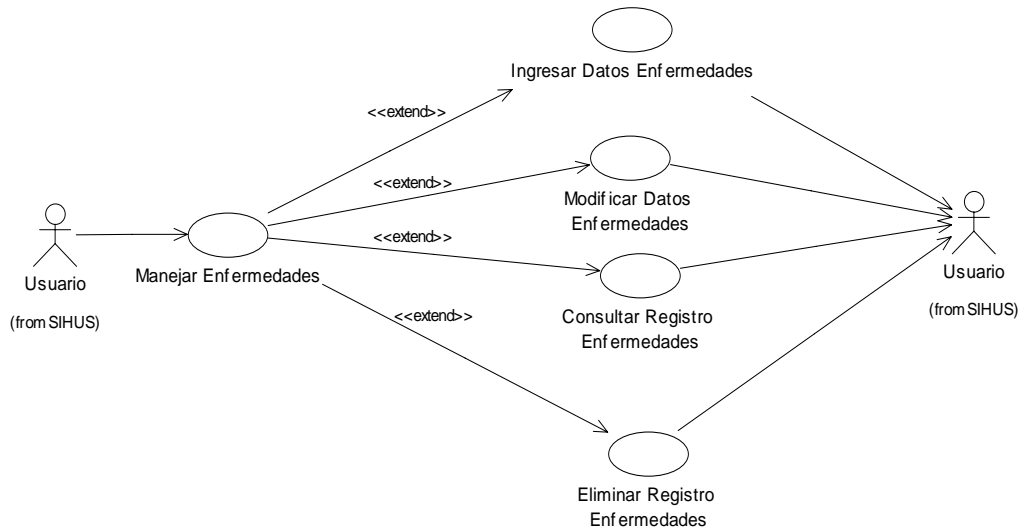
Ingresar Datos Enfermedades

<<extend>>

<<extend>>

Modificar Datos Enfermedades

<<extend>>

Usuario

(from SIHUS)

Manejar Enfermedades

Usuario

(from SIHUS)

Consultar Registro Enfermedades

<<extend>>

Eliminar Registro Enfermedades